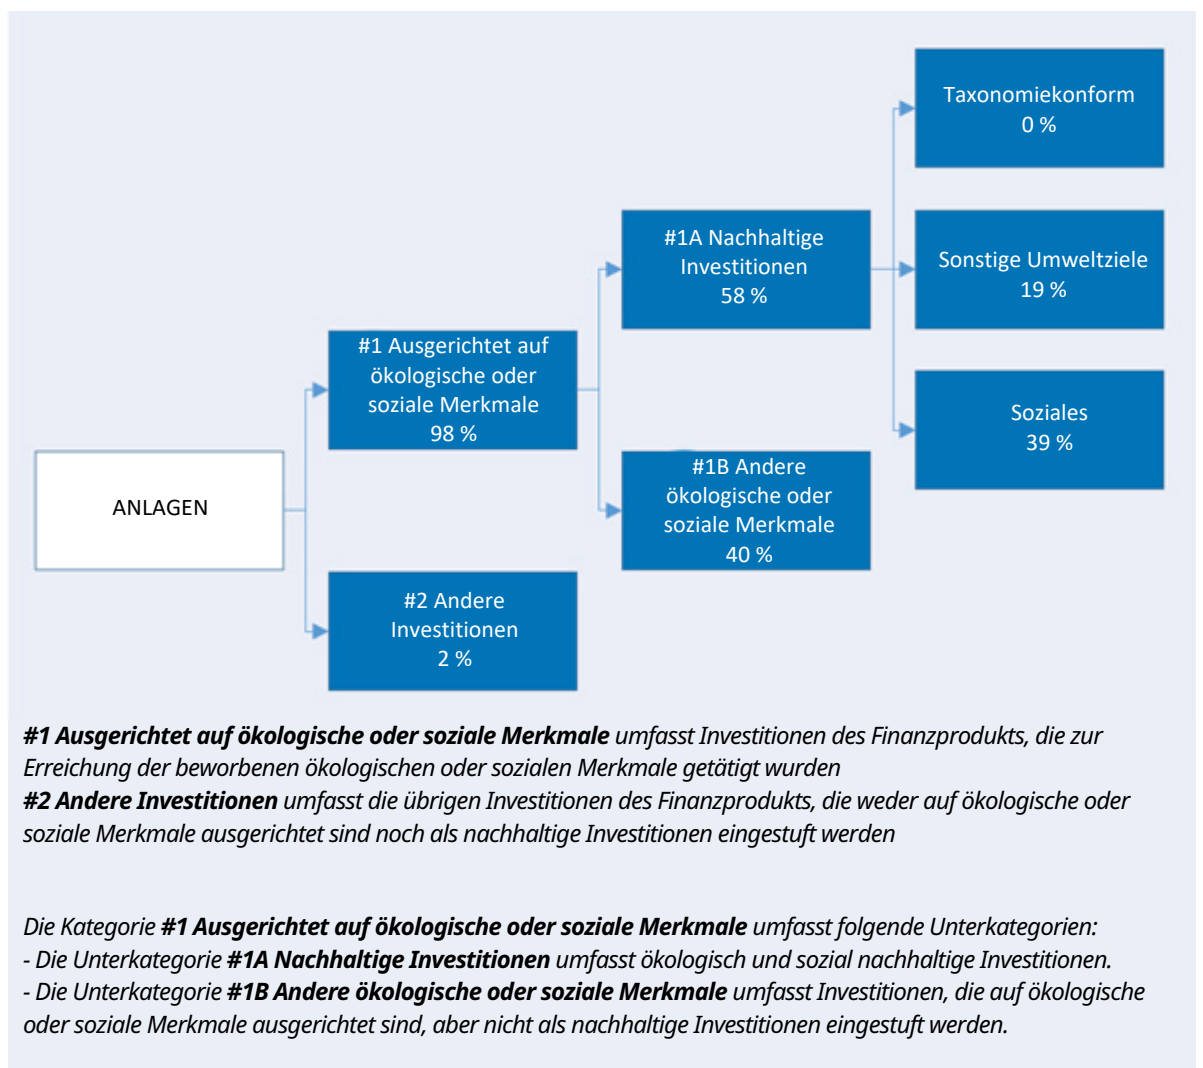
ANLAGEN

#1 Ausgerichtet auf ökologische oder soziale Merkmale 98 %

#2 Andere Investitionen 2 %

#1A Nachhaltige Investitionen 58 %

#1B Andere ökologische oder soziale Merkmale 40 %

Taxonomiekonform 0 %

Sonstige Umweltziele 19 %

Soziales 39 %

***#1 Ausgerichtet auf ökologische oder soziale Merkmale*** *umfasst Investitionen des Finanzprodukts, die zur Erreichung der beworbenen ökologischen oder sozialen Merkmale getätigt wurden*
***#2 Andere Investitionen*** *umfasst die übrigen Investitionen des Finanzprodukts, die weder auf ökologische oder soziale Merkmale ausgerichtet sind noch als nachhaltige Investitionen eingestuft werden*

*Die Kategorie* ***#1 Ausgerichtet auf ökologische oder soziale Merkmale*** *umfasst folgende Unterkategorien:*
*- Die Unterkategorie* ***#1A Nachhaltige Investitionen*** *umfasst ökologisch und sozial nachhaltige Investitionen.*
*- Die Unterkategorie* ***#1B Andere ökologische oder soziale Merkmale*** *umfasst Investitionen, die auf ökologische oder soziale Merkmale ausgerichtet sind, aber nicht als nachhaltige Investitionen eingestuft werden.*